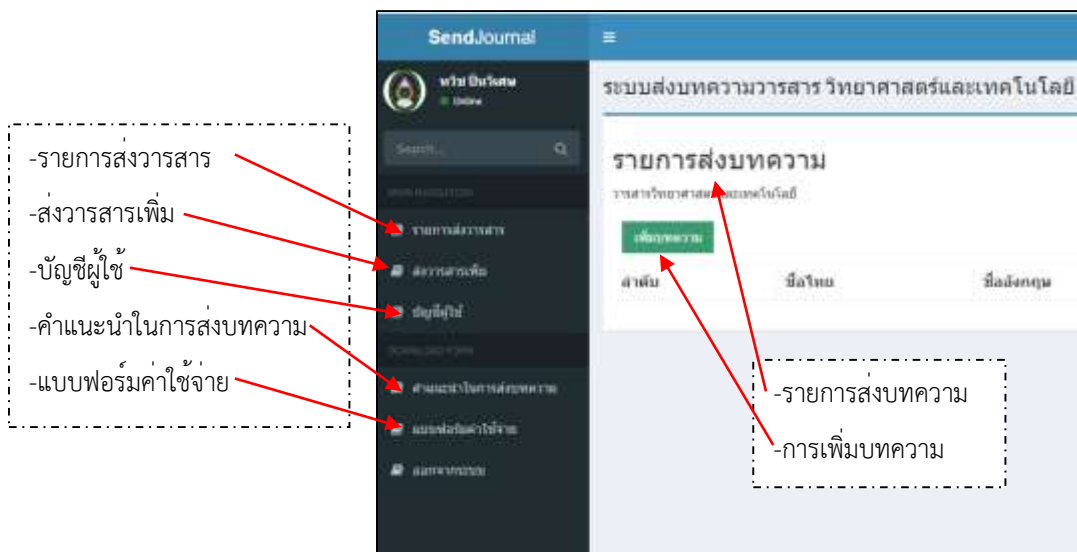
-รายการส่งวารสาร
-ส่งวารสารเพิ่ม
-บัญชีผู้ใช้
-คำแนะนำในการส่งบทความ
-แบบฟอร์มค่าใช้จ่าย

SendJournal

≡

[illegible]
Online

Search...

MAIN NAVIGATION

รายการส่งวารสาร
ส่งวารสารเพิ่ม
บัญชีผู้ใช้

DOWNLOAD FORM

คำแนะนำในการส่งบทความ
แบบฟอร์มค่าใช้จ่าย
ออกจากระบบ

ระบบส่งบทความวารสาร วิทยาศาสตร์และเทคโนโลยี

รายการส่งบทความ
วารสารวิทยาศาสตร์และเทคโนโลยี

เพิ่มบทความ

| ลำดับ | ชื่อไทย | ชื่ออังกฤษ |
|---|---|---|

-รายการส่งบทความ
-การเพิ่มบทความ